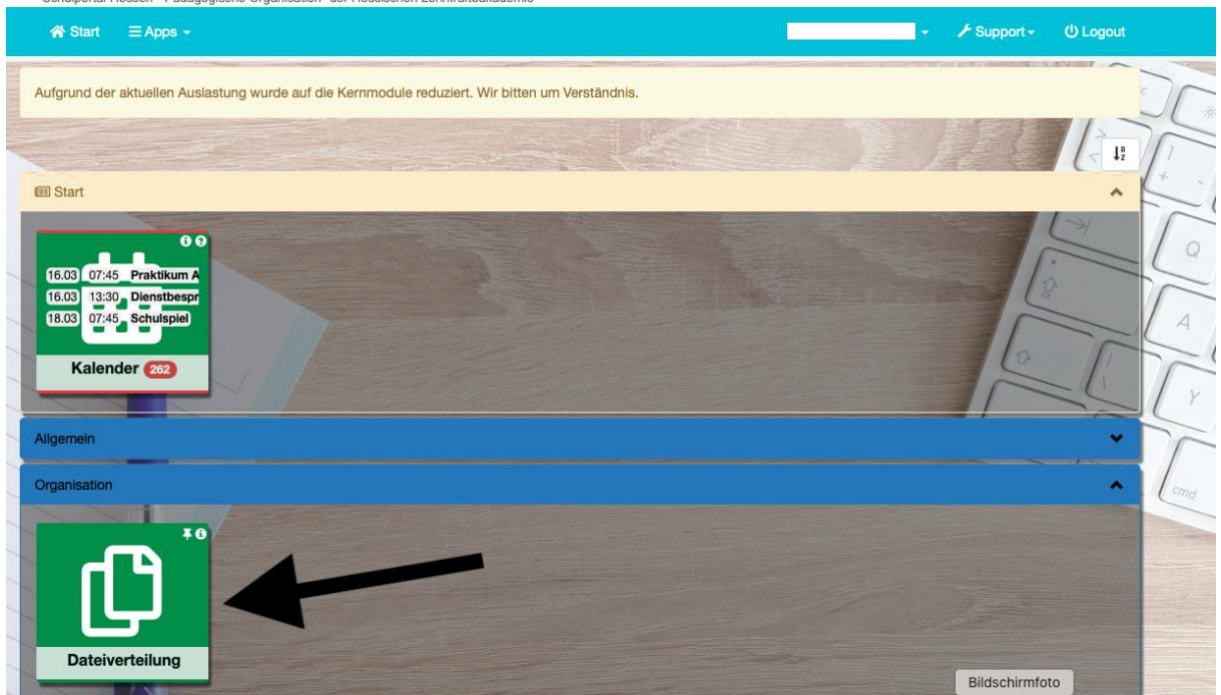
Schulportal Hessen - Pädagogische Organisation - der Hessischen Lehrkräfteakademie

Start ≡ Apps ▾

Support ▾ Logout

Aufgrund der aktuellen Auslastung wurde auf die Kernmodule reduziert. Wir bitten um Verständnis.

Start

| | | |
|---|---|---|
| 16.03 | 07:45 | Praktikum A |
| 16.03 | 13:30 | Dienstbespr |
| 18.03 | 07:45 | Schulspiel |

Kalender 262

Allgemein

Organisation

Dateiverteilung

Bildschirmfoto

Q
A
Y
cmd